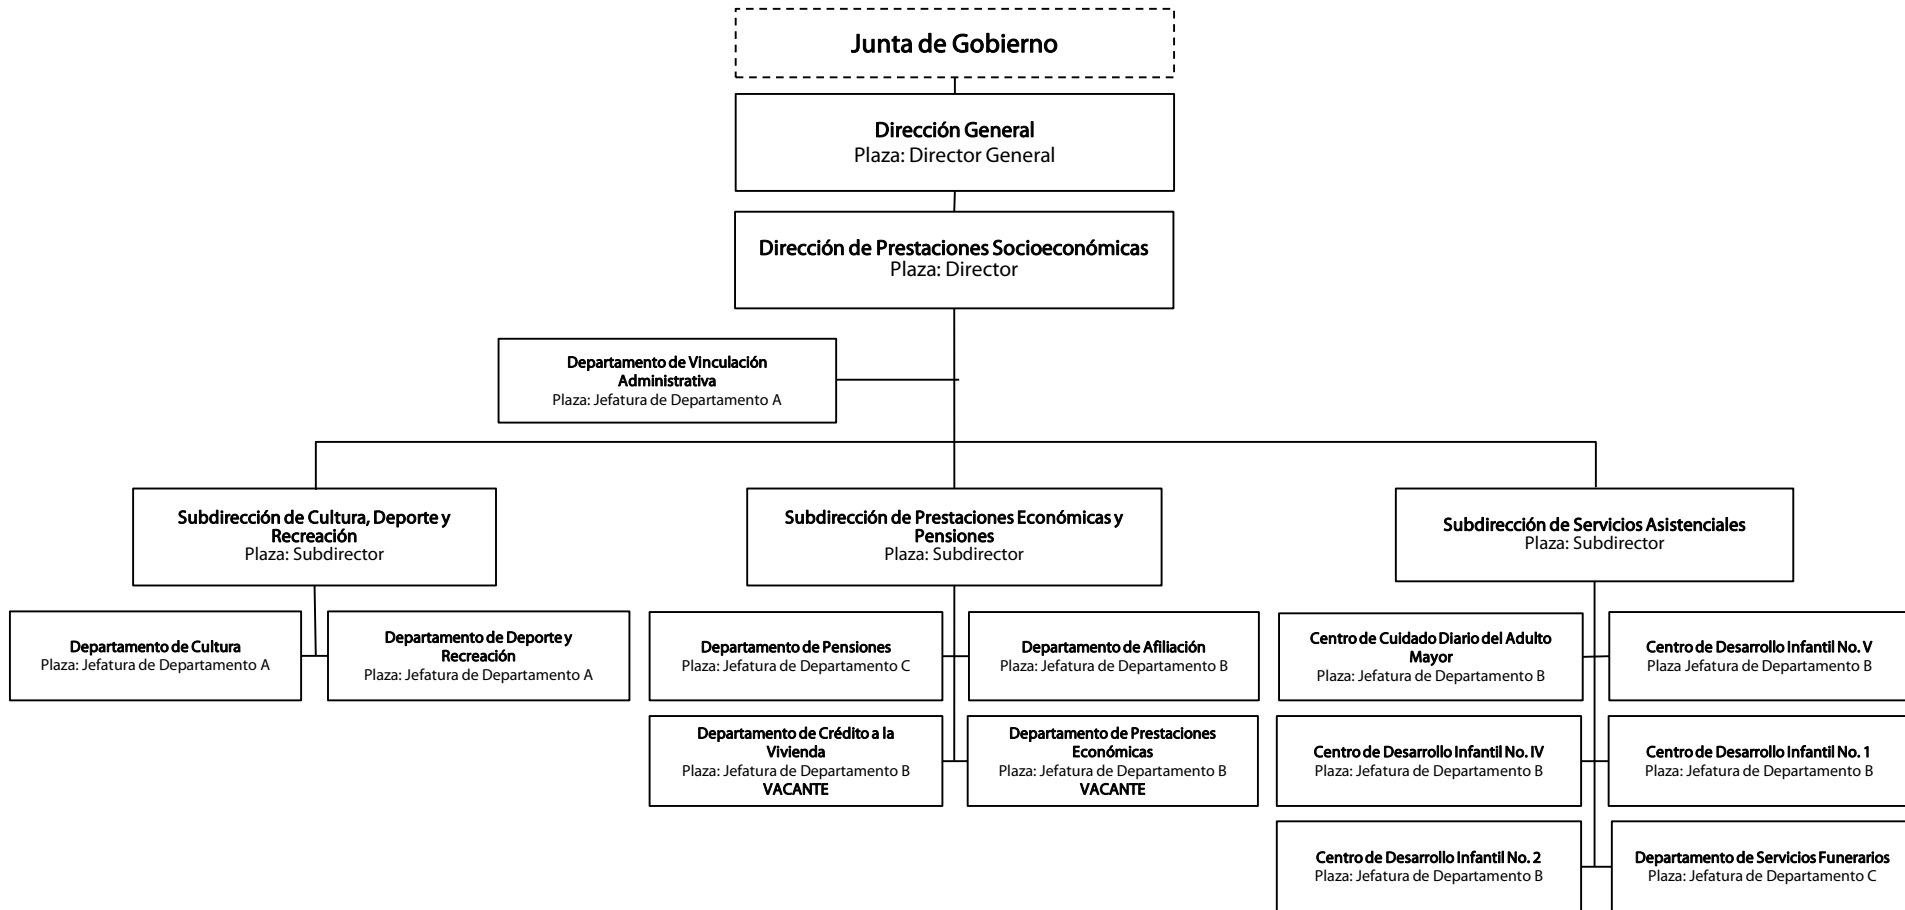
Junta de Gobierno

Dirección General
Plaza: Director General

Dirección de Prestaciones Socioeconómicas
Plaza: Director

Departamento de Vinculación Administrativa
Plaza: Jefatura de Departamento A

Subdirección de Cultura, Deporte y Recreación
Plaza: Subdirector

Subdirección de Prestaciones Económicas y Pensiones
Plaza: Subdirector

Subdirección de Servicios Asistenciales
Plaza: Subdirector

Departamento de Cultura
Plaza: Jefatura de Departamento A

Departamento de Deporte y Recreación
Plaza: Jefatura de Departamento A

Departamento de Pensiones
Plaza: Jefatura de Departamento C

Departamento de Afiliación
Plaza: Jefatura de Departamento B

Departamento de Crédito a la Vivienda
Plaza: Jefatura de Departamento B
VACANTE

Departamento de Prestaciones Económicas
Plaza: Jefatura de Departamento B
VACANTE

Centro de Cuidado Diario del Adulto Mayor
Plaza: Jefatura de Departamento B

Centro de Desarrollo Infantil No. V
Plaza Jefatura de Departamento B

Centro de Desarrollo Infantil No. IV
Plaza: Jefatura de Departamento B

Centro de Desarrollo Infantil No. 1
Plaza: Jefatura de Departamento B

Centro de Desarrollo Infantil No. 2
Plaza: Jefatura de Departamento B

Departamento de Servicios Funerarios
Plaza: Jefatura de Departamento C